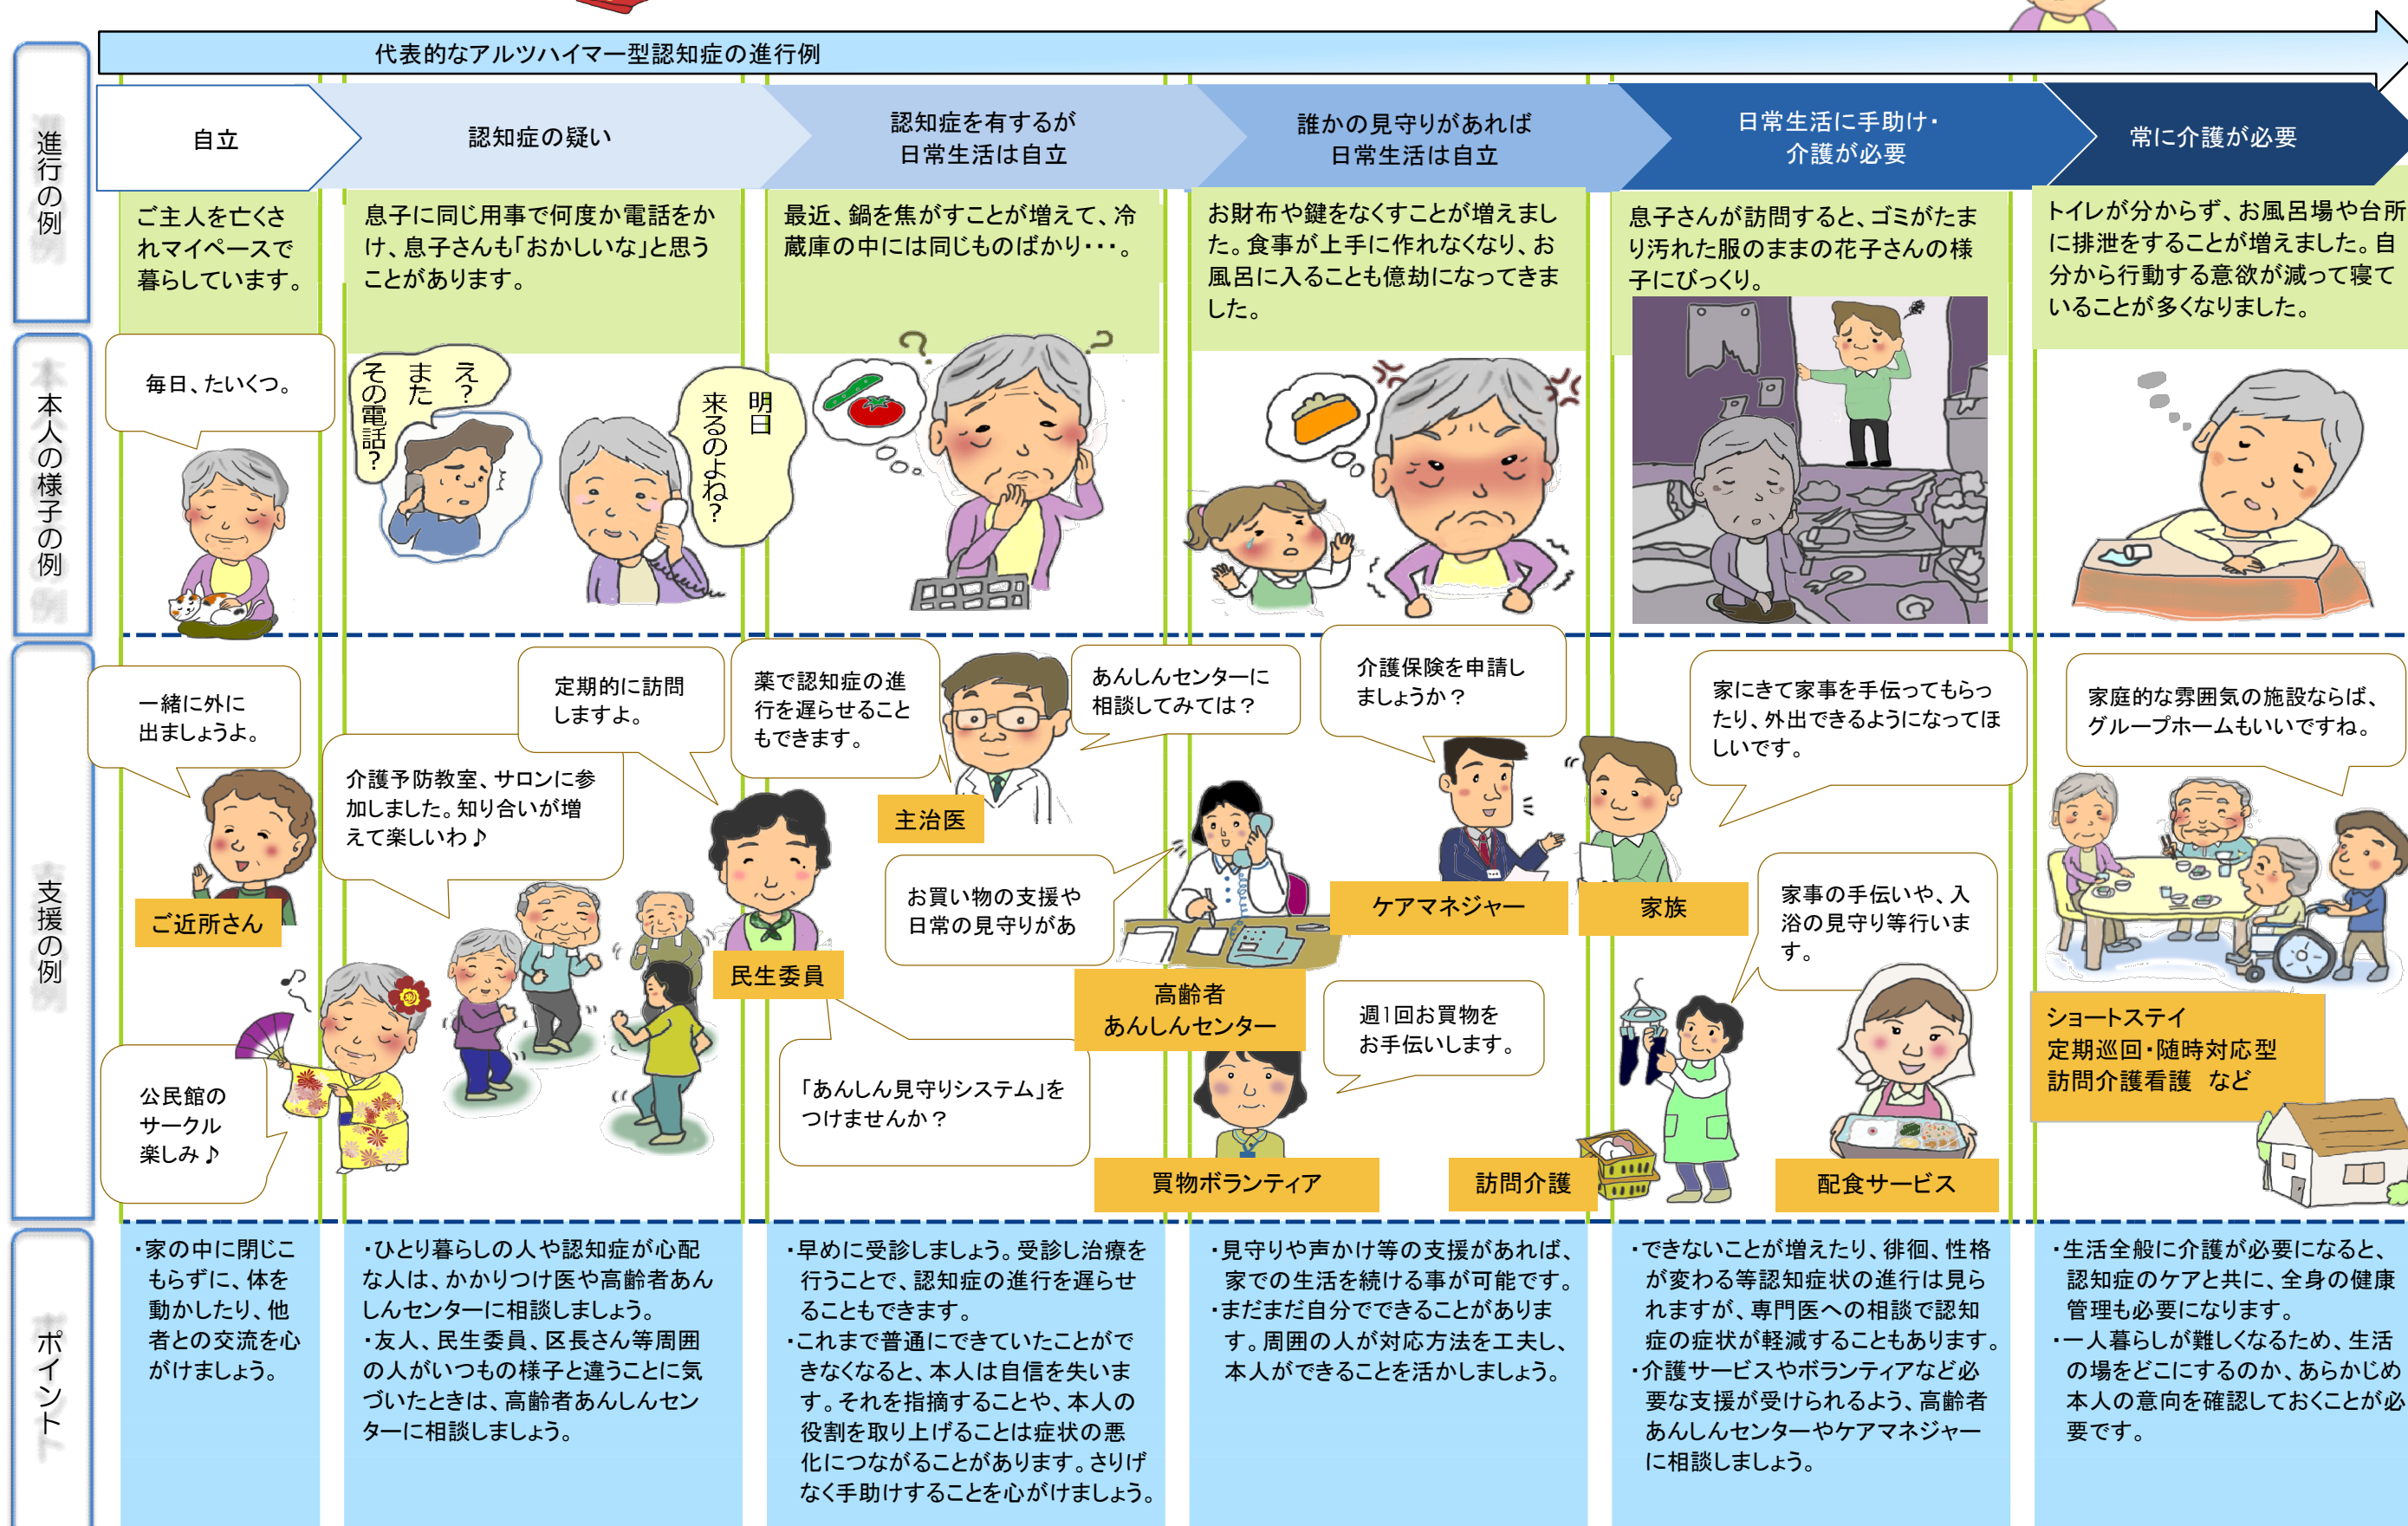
代表的なアルツハイマー型認知症の進行例

進行の例

自立

認知症の疑い

認知症を有するが日常生活は自立

誰かの見守りがあれば日常生活は自立

日常生活に手助け・介護が必要

常に介護が必要

ご主人を亡くされマイペースで暮らしています。

息子に同じ用事で何度か電話をかけ、息子さんも「おかしいな」と思うことがあります。

最近、鍋を焦がすことが増えて、冷蔵庫の中には同じものばかり・・・。

お財布や鍵をなくすことが増えました。食事が上手に作れなくなり、お風呂に入ることも億劫になってきました。

息子さんが訪問すると、ゴミがたまり汚れた服のままの花子さんの様子にびっくり。

トイレが分からず、お風呂場や台所に排泄をすることが増えました。自分から行動する意欲が減って寝ていることが多くなりました。

本人の様子の例

毎日、たいくつ。

え？また その電話？

明日来るのよね？

支援の例

一緒に外に出ましょうよ。

ご近所さん

公民館のサークル楽しみ♪

定期的に訪問しますよ。

介護予防教室、サロンに参加しました。知り合いが増えて楽しいわ♪

民生委員

薬で認知症の進行を遅らせることもできます。

主治医

あんしんセンターに相談してみては？

お買い物の支援や日常の見守りがあ

「あんしん見守りシステム」をつけませんか？

高齢者あんしんセンター

介護保険を申請しましょうか？

ケアマネジャー

週1回お買物をお手伝いします。

買物ボランティア

訪問介護

家族

家にきて家事を手伝ってもらったり、外出できるようになってほしいです。

家事の手伝いや、入浴の見守り等行います。

配食サービス

家庭的な雰囲気の施設ならば、グループホームもいいですね。

ショートステイ
定期巡回・随時対応型訪問介護看護　など

ポイント

・家の中に閉じこもらずに、体を動かしたり、他者との交流を心がけましょう。

・ひとり暮らしの人や認知症が心配な人は、かかりつけ医や高齢者あんしんセンターに相談しましょう。
・友人、民生委員、区長さん等周囲の人がいつもの様子と違うことに気づいたときは、高齢者あんしんセンターに相談しましょう。

・早めに受診しましょう。受診し治療を行うことで、認知症の進行を遅らせることもできます。
・これまで普通にできていたことができなくなると、本人は自信を失います。それを指摘することや、本人の役割を取り上げることは症状の悪化につながることがあります。さりげなく手助けすることを心がけましょう。

・見守りや声かけ等の支援があれば、家での生活を続ける事が可能です。
・まだまだ自分でできることがあります。周囲の人が対応方法を工夫し、本人ができることを活かしましょう。

・できないことが増えたり、徘徊、性格が変わる等認知症状の進行は見られますが、専門医への相談で認知症の症状が軽減することもあります。
・介護サービスやボランティアなど必要な支援が受けられるよう、高齢者あんしんセンターやケアマネジャーに相談しましょう。

・生活全般に介護が必要になると、認知症のケアと共に、全身の健康管理も必要になります。
・一人暮らしが難しくなるため、生活の場をどこにするのか、あらかじめ本人の意向を確認しておくことが必要です。